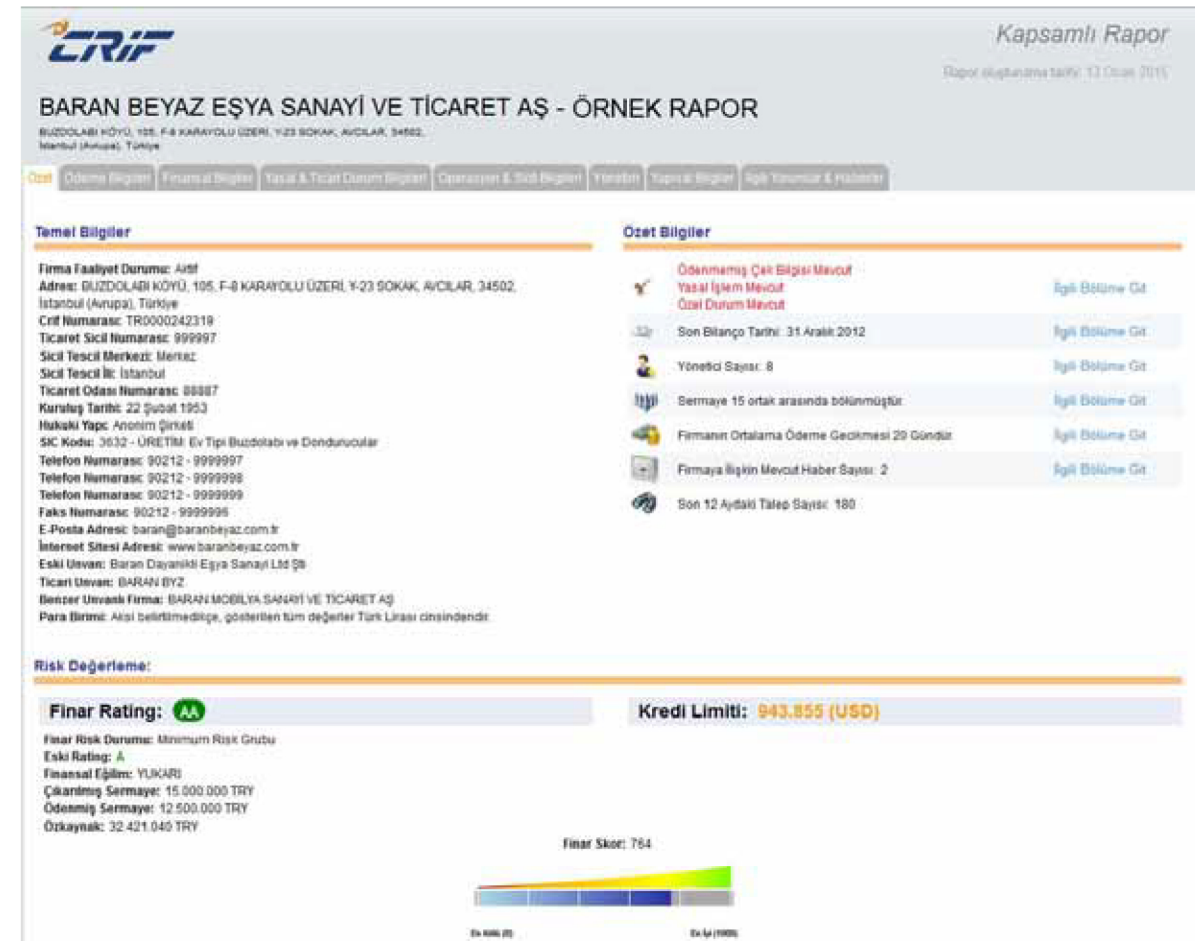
CRIF

Kapsamlı Rapor

Rapor oluşturulma tarihi: 13 Ocak 2015

BARAN BEYAZ EŞYA SANAYİ VE TİCARET AŞ - ÖRNEK RAPOR

BUZDOLABI KÖYÜ, 105, F-8 KARAYOLU ÜZERİ, Y-23 SOKAK, AVCILAR, 34502, İstanbul (Avrupa), Türkiye

Özet | Ödeme Bilgileri | Finansal Bilgiler | Yasal & Ticari Durum Bilgileri | Operasyon & Sicil Bilgileri | Yönetim | Yapısal Bilgiler | İlgili Yorumlar & Haberler

Temel Bilgiler

Firma Faaliyet Durumu: Aktif
Adres: BUZDOLABI KÖYÜ, 105, F-8 KARAYOLU ÜZERİ, Y-23 SOKAK, AVCILAR, 34502, İstanbul (Avrupa), Türkiye
Crif Numarası: TR0000242319
Ticaret Sicil Numarası: 999997
Sicil Tescil Merkezi: Merkez
Sicil Tescil İli: İstanbul
Ticaret Odası Numarası: 88887
Kuruluş Tarihi: 22 Şubat 1953
Hukuki Yapı: Anonim Şirketi
SIC Kodu: 3632 - ÜRETİM: Ev Tipi Buzdolabı ve Dondurucular
Telefon Numarası: 90212 - 9999997
Telefon Numarası: 90212 - 9999998
Telefon Numarası: 90212 - 9999999
Faks Numarası: 90212 - 9999996
E-Posta Adresi: baran@baranbeyaz.com.tr
İnternet Sitesi Adresi: www.baranbeyaz.com.tr
Eski Unvan: Baran Dayanikli Eşya Sanayi Ltd Şti
Ticari Unvan: BARAN BYZ
Benzer Unvanlı Firma: BARAN MOBİLYA SANAYİ VE TİCARET AŞ
Para Birimi: Aksi belirtilmedikçe, gösterilen tüm değerler Türk Lirası cinsindendir.

Özet Bilgiler

Ödenmemiş Çek Bilgisi Mevcut
Yasal İşlem Mevcut
Özel Durum Mevcut — İlgili Bölüme Git
Son Bilanço Tarihi: 31 Aralık 2012 — İlgili Bölüme Git
Yönetici Sayısı: 8 — İlgili Bölüme Git
Sermaye 15 ortak arasında bölünmüştür. — İlgili Bölüme Git
Firmanın Ortalama Ödeme Gecikmesi 20 Gündür. — İlgili Bölüme Git
Firmaya İlişkin Mevcut Haber Sayısı: 2 — İlgili Bölüme Git
Son 12 Aydaki Talep Sayısı: 180

Risk Değerleme:

Finar Rating: AA

Kredi Limiti: 943.855 (USD)

Finar Risk Durumu: Minimum Risk Grubu
Eski Rating: A
Finansal Eğilim: YUKARI
Çıkarılmış Sermaye: 15.000.000 TRY
Ödenmiş Sermaye: 12.500.000 TRY
Özkaynak: 32.421.040 TRY

Finar Skor: 764

En Kötü (0) En İyi (1000)